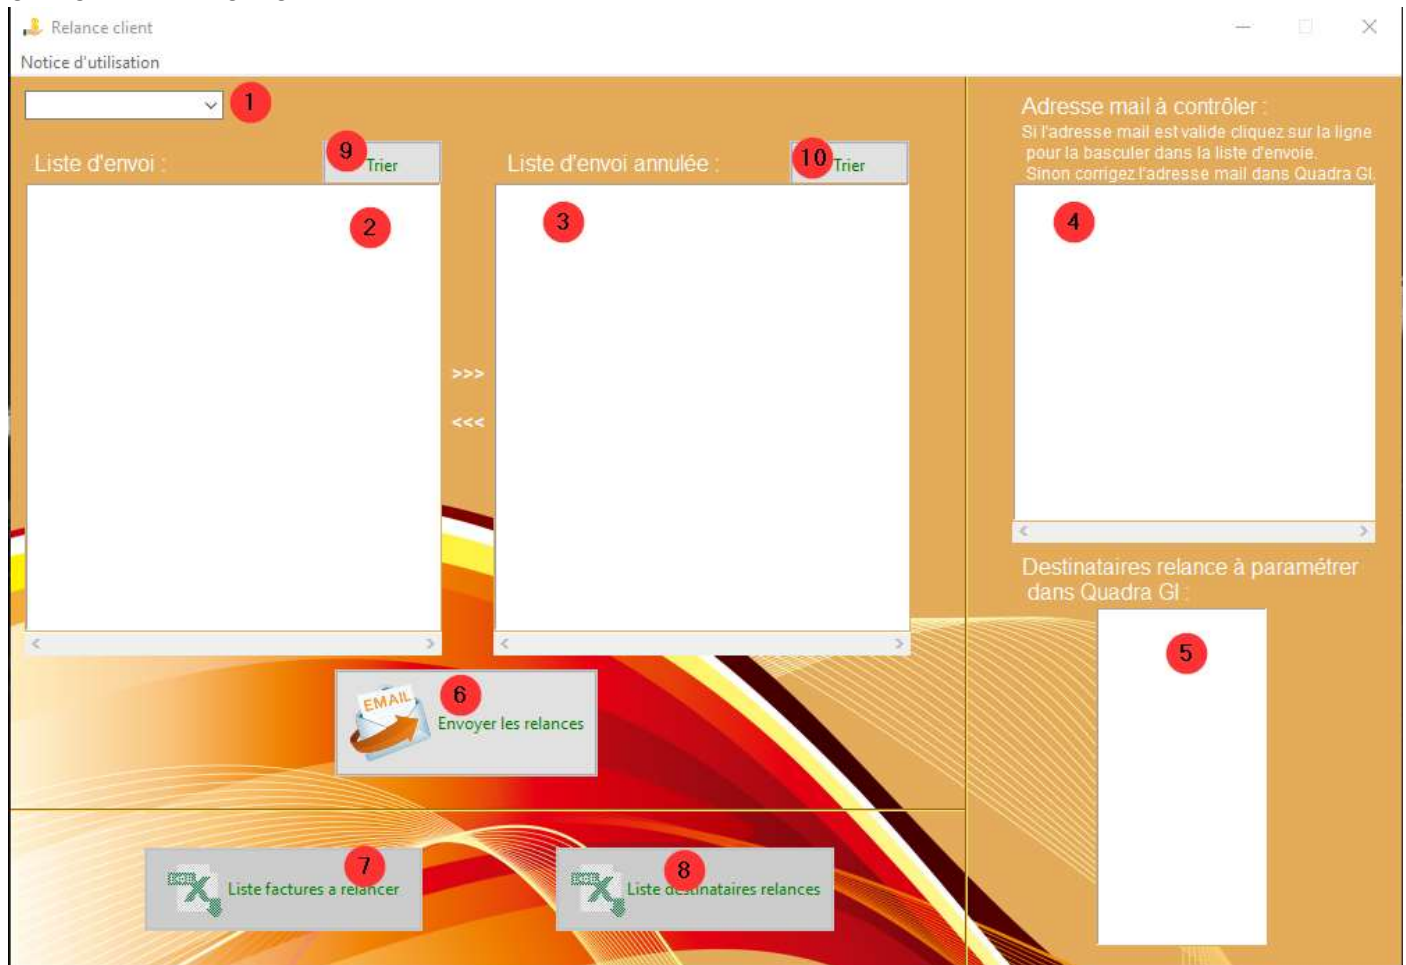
Relance client

Notice d'utilisation

1

Liste d'envoi :

9 Trier

Liste d'envoi annulée :

10 Trier

2

3

>>>

<<<

Adresse mail à contrôler :

Si l'adresse mail est valide cliquez sur la ligne pour la basculer dans la liste d'envoie. Sinon corrigez l'adresse mail dans Quadra GI.

4

Destinataires relance à paramétrer dans Quadra GI :

5

EMAIL

6

Envoyer les relances

EXCEL

7

Liste factures a relancer

EXCEL

8

Liste destinataires relances